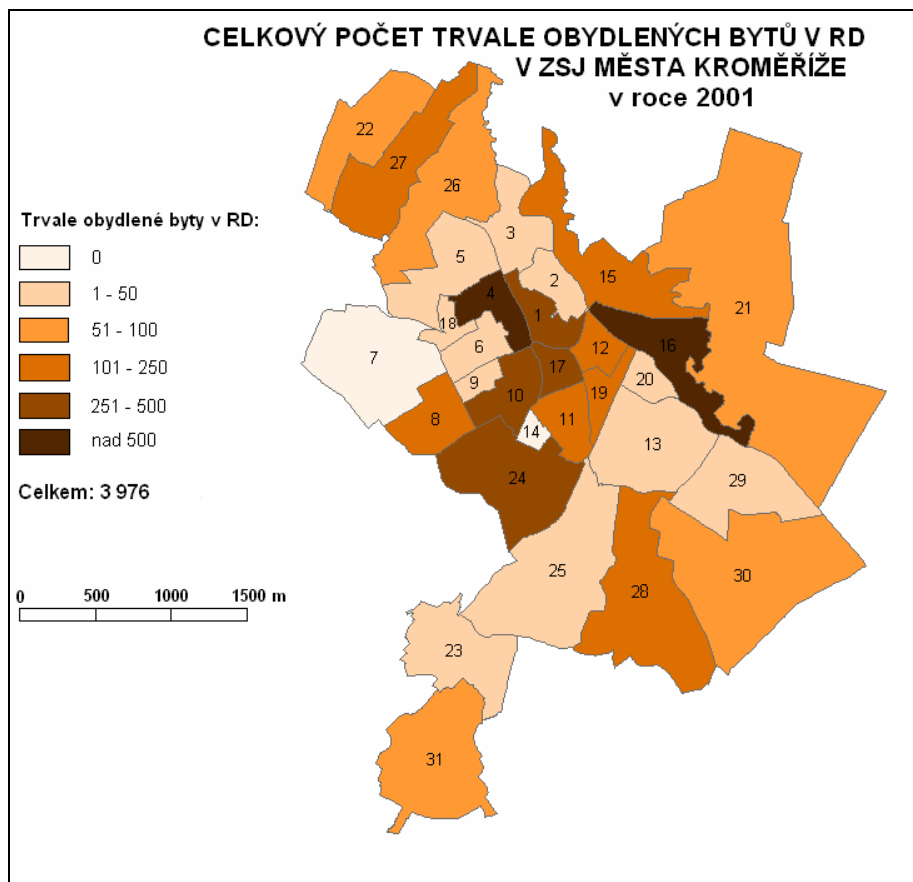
CELKOVÝ POČET TRVALE OBYDLENÝCH BYTŮ V RD
V ZSJ MĚSTA KROMĚŘÍŽE
v roce 2001

Trvale obydlené byty v RD:
0
1 - 50
51 - 100
101 - 250
251 - 500
nad 500

Celkem: 3 976

0 500 1000 1500 m

22
27
26
3
5
2
15
21
4
1
18
16
7
6
12
9
17
20
10
19
8
11
14
13
29
24
25
28
30
23
31